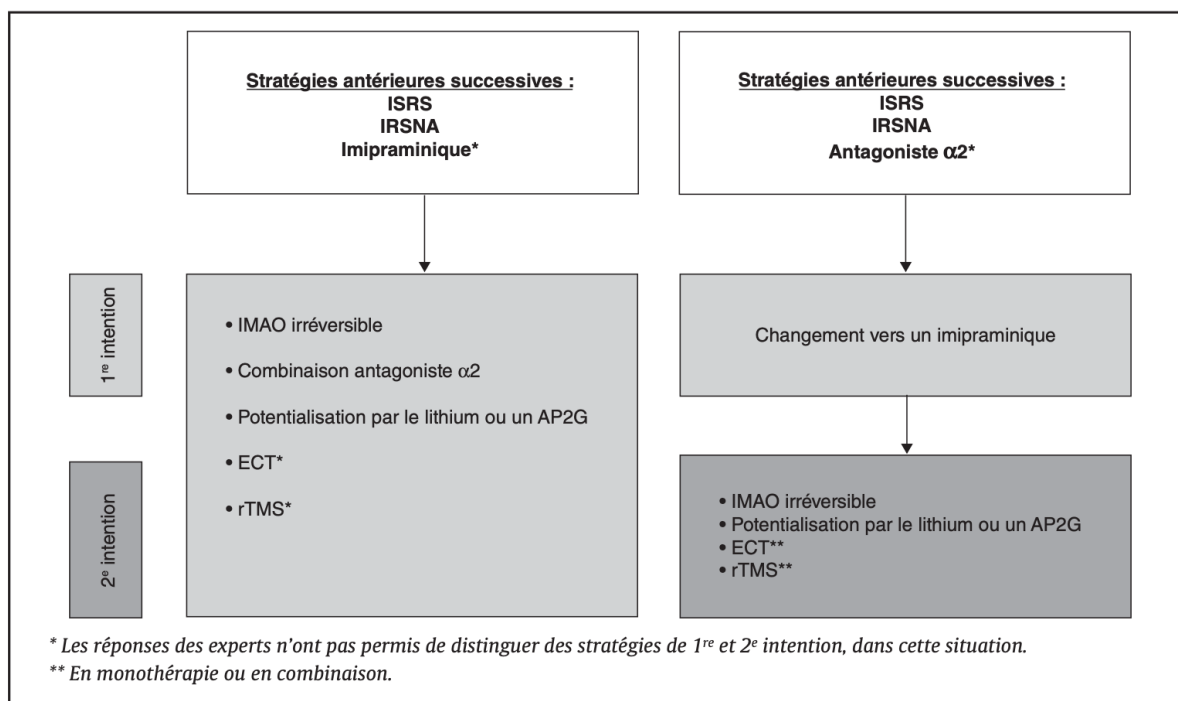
Stratégies antérieures successives :
ISRS
IRSNA
Imipraminique*

Stratégies antérieures successives :
ISRS
IRSNA
Antagoniste $\alpha2$*

1$^{re}$ intention

2$^{e}$ intention

• IMAO irréversible
• Combinaison antagoniste $\alpha2$
• Potentialisation par le lithium ou un AP2G
• ECT*
• rTMS*

Changement vers un imipraminique

• IMAO irréversible
• Potentialisation par le lithium ou un AP2G
• ECT**
• rTMS**

* Les réponses des experts n'ont pas permis de distinguer des stratégies de 1$^{re}$ et 2$^{e}$ intention, dans cette situation.
** En monothérapie ou en combinaison.